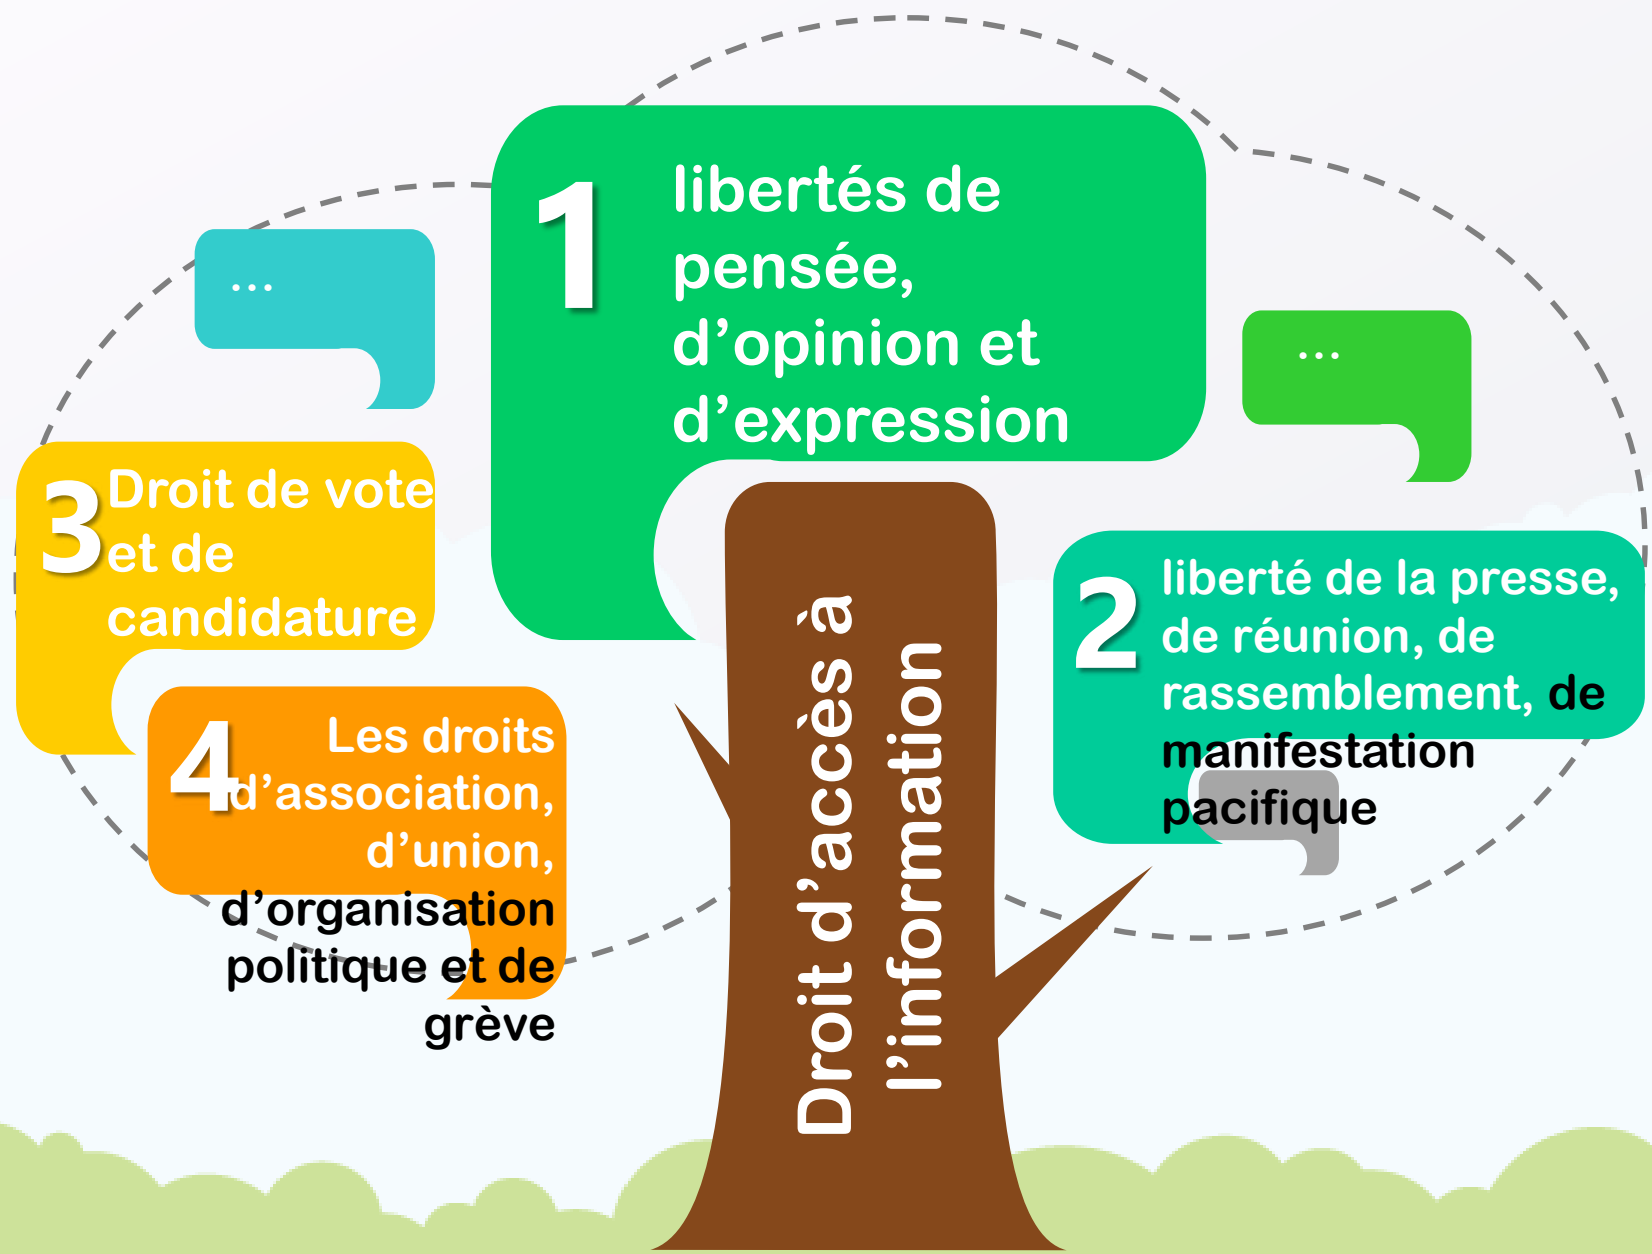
...

1 libertés de pensée, d'opinion et d'expression

...

3 Droit de vote et de candidature

2 liberté de la presse, de réunion, de rassemblement, de manifestation pacifique

4 Les droits d'association, d'union, d'organisation politique et de grève

Droit d'accès à l'information